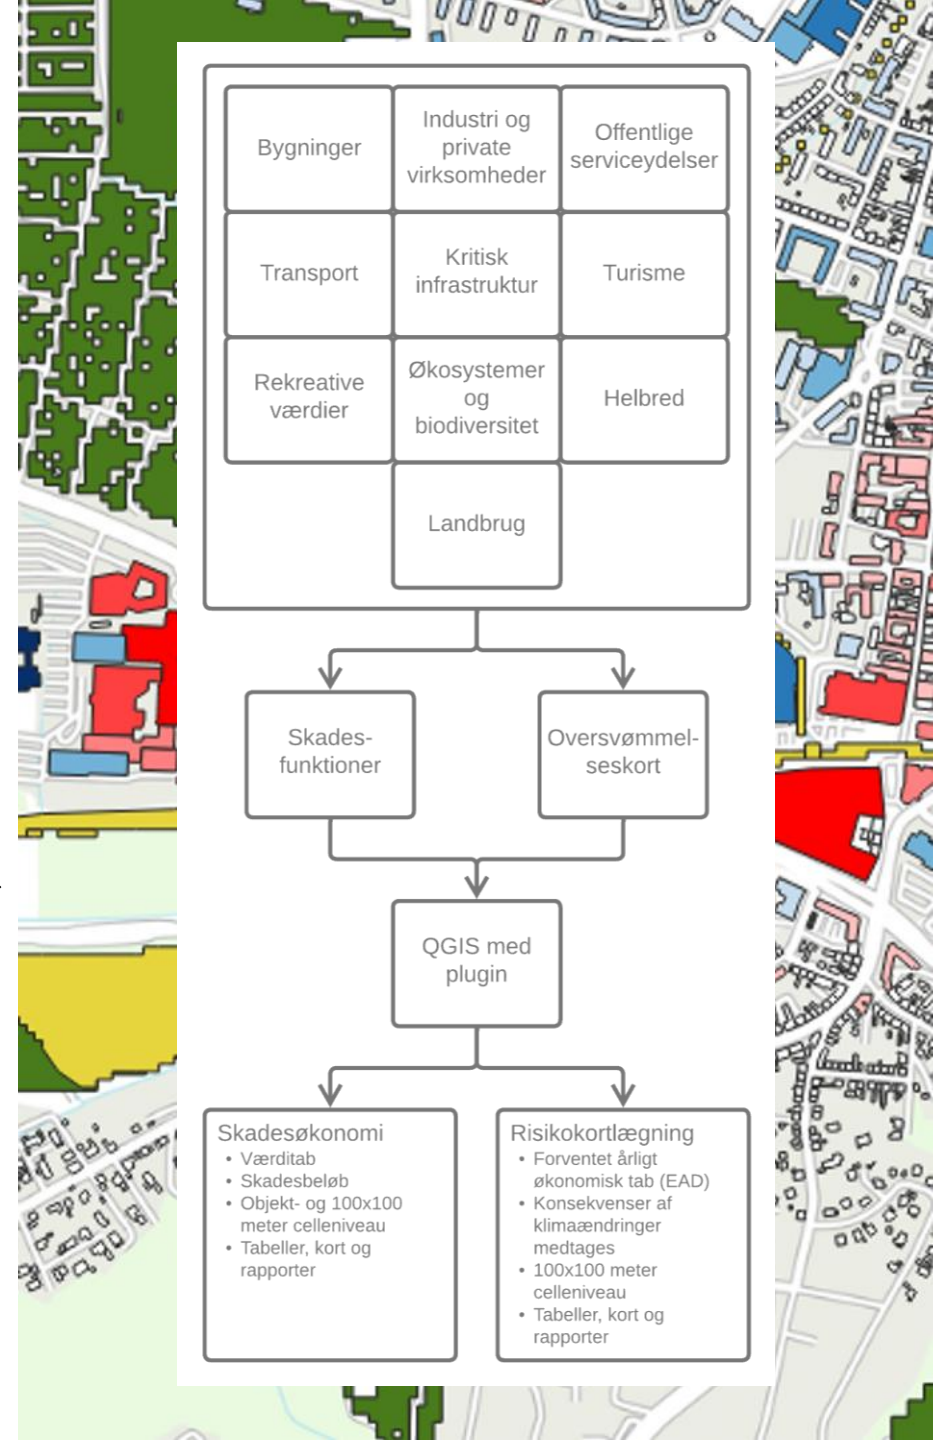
| Bygninger | Industri og private virksomheder | Offentlige serviceydelser |
|---|---|---|
| Transport | Kritisk infrastruktur | Turisme |
| Rekreative værdier | Økosystemer og biodiversitet | Helbred |
| | Landbrug | |

Skades-funktioner

Oversvømmelseskort

QGIS med plugin

Skadesøkonomi
- Værditab
- Skadesbeløb
- Objekt- og 100x100 meter celleniveau
- Tabeller, kort og rapporter

Risikokortlægning
- Forventet årligt økonomisk tab (EAD)
- Konsekvenser af klimaændringer medtages
- 100x100 meter celleniveau
- Tabeller, kort og rapporter